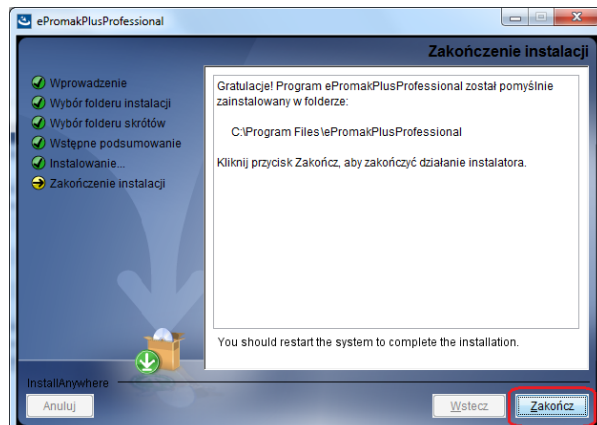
ePromakPlusProfessional

Zakończenie instalacji

Wprowadzenie
Wybór folderu instalacji
Wybór folderu skrótów
Wstępne podsumowanie
Instalowanie...
Zakończenie instalacji

Gratulacje! Program ePromakPlusProfessional został pomyślnie zainstalowany w folderze:

C:\Program Files\ePromakPlusProfessional

Kliknij przycisk Zakończ, aby zakończyć działanie instalatora.

You should restart the system to complete the installation.

InstallAnywhere

Anuluj

Wstecz

Zakończ